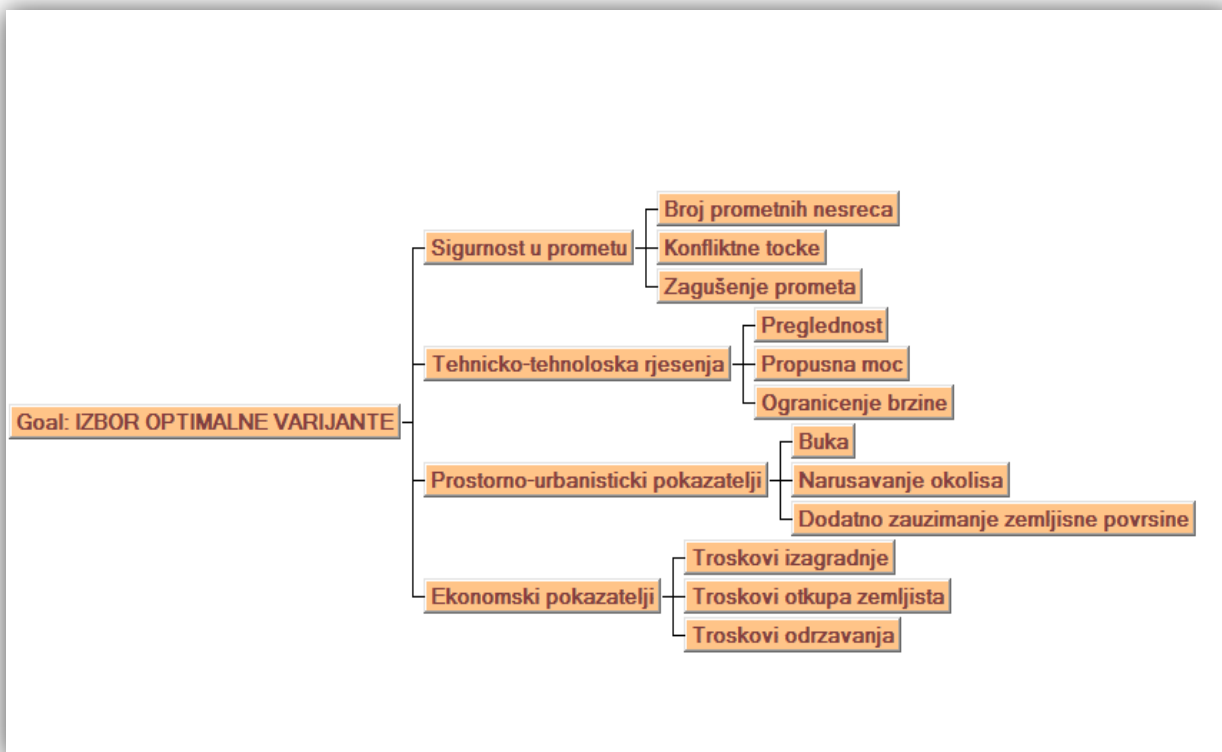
Goal: IZBOR OPTIMALNE VARIJANTE

Sigurnost u prometu

Broj prometnih nesreca

Konfliktne tocke

Zagušenje prometa

Tehnicko-tehnoloska rjesenja

Preglednost

Propusna moc

Ogranicenje brzine

Prostorno-urbanisticki pokazatelji

Buka

Narusavanje okolisa

Dodatno zauzimanje zemljisne povrsine

Ekonomski pokazatelji

Troskovi izagradnje

Troskovi otkupa zemljista

Troskovi odrzavanja